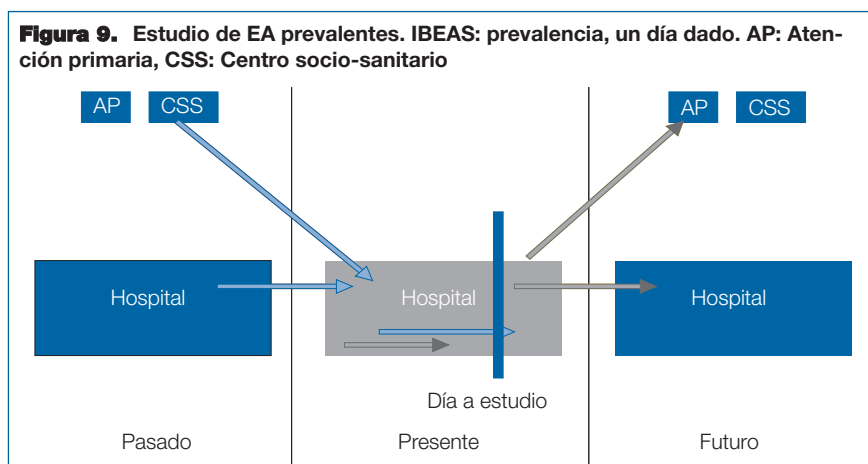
**Figura 9.** Estudio de EA prevalentes. IBEAS: prevalencia, un día dado. AP: Atención primaria, CSS: Centro socio-sanitario

AP CSS

AP CSS

Hospital

Hospital

Hospital

Día a estudio

Pasado

Presente

Futuro